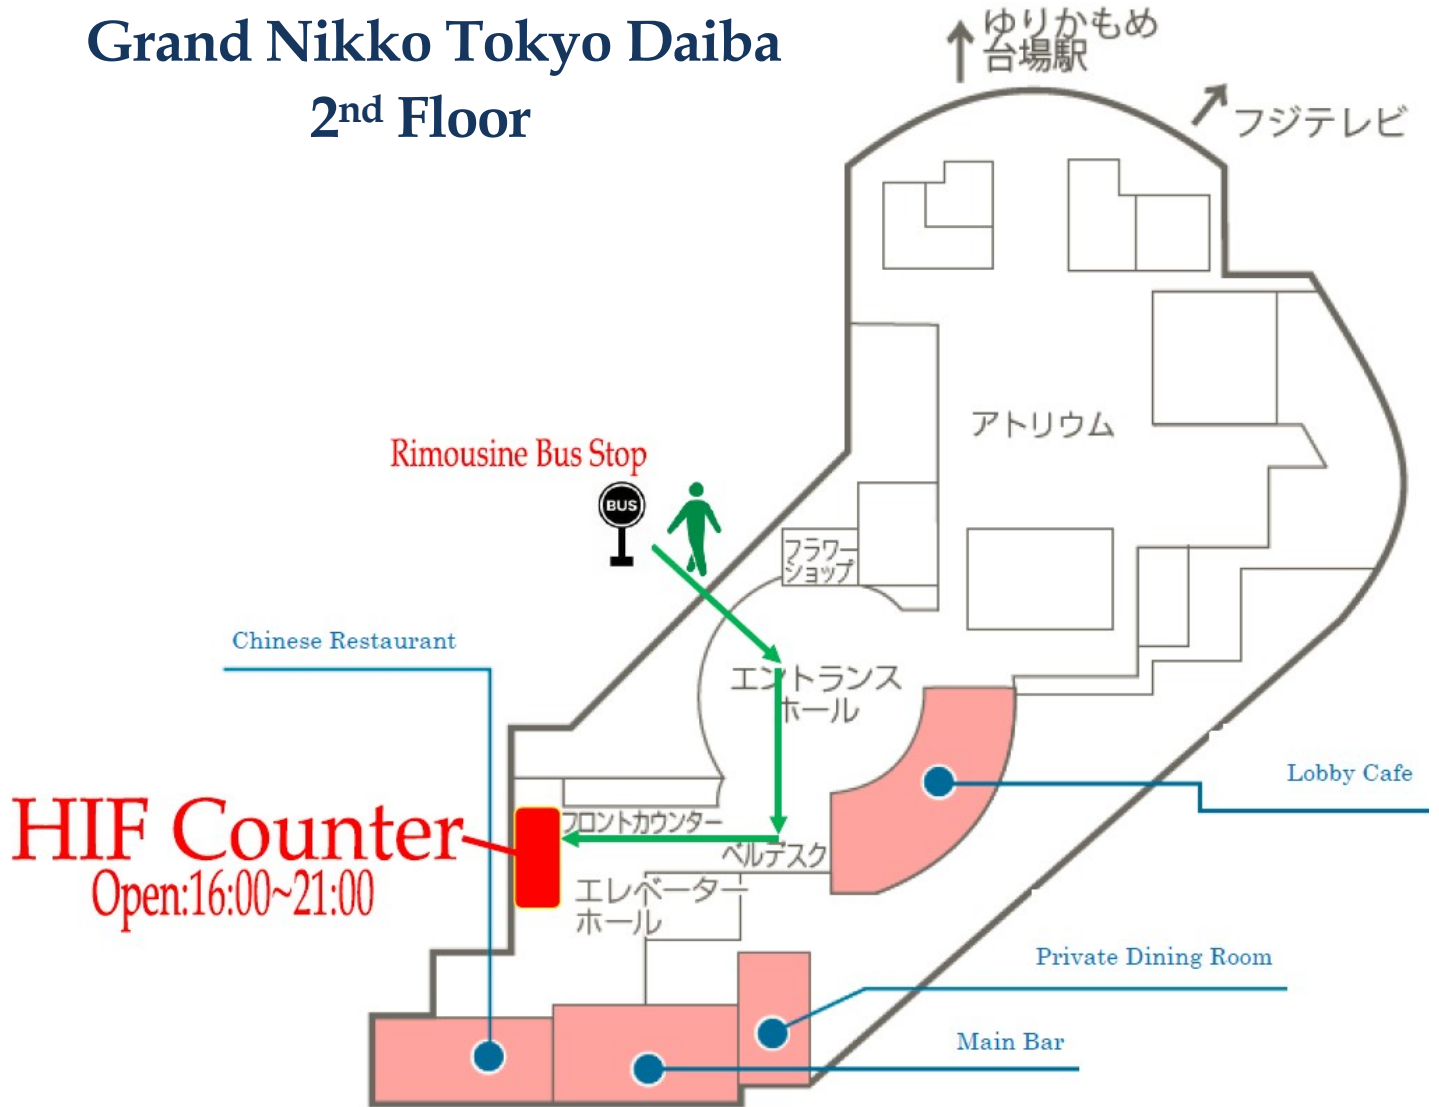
Grand Nikko Tokyo Daiba
2$^{nd}$ Floor

ゆりかもめ台場駅

フジテレビ

アトリウム

Rimousine Bus Stop

BUS

フラワーショップ

Chinese Restaurant

エントランスホール

Lobby Cafe

HIF Counter
Open:16:00~21:00

フロントカウンター

ベルデスク

エレベーターホール

Private Dining Room

Main Bar